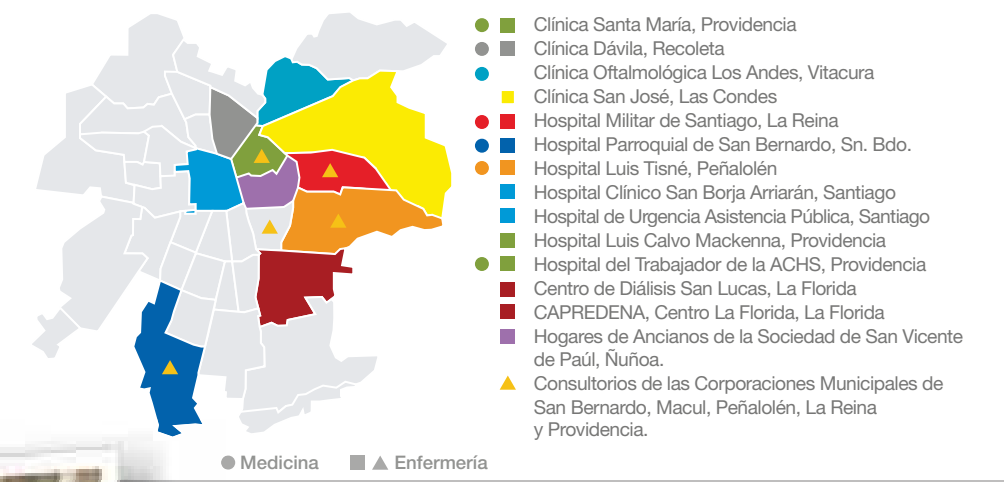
Clínica Santa María, Providencia
Clínica Dávila, Recoleta
Clínica Oftalmológica Los Andes, Vitacura
Clínica San José, Las Condes
Hospital Militar de Santiago, La Reina
Hospital Parroquial de San Bernardo, Sn. Bdo.
Hospital Luis Tisné, Peñalolén
Hospital Clínico San Borja Arriarán, Santiago
Hospital de Urgencia Asistencia Pública, Santiago
Hospital Luis Calvo Mackenna, Providencia
Hospital del Trabajador de la ACHS, Providencia
Centro de Diálisis San Lucas, La Florida
CAPREDENA, Centro La Florida, La Florida
Hogares de Ancianos de la Sociedad de San Vicente de Paúl, Ñuñoa.
Consultorios de las Corporaciones Municipales de San Bernardo, Macul, Peñalolén, La Reina y Providencia.

Medicina Enfermería